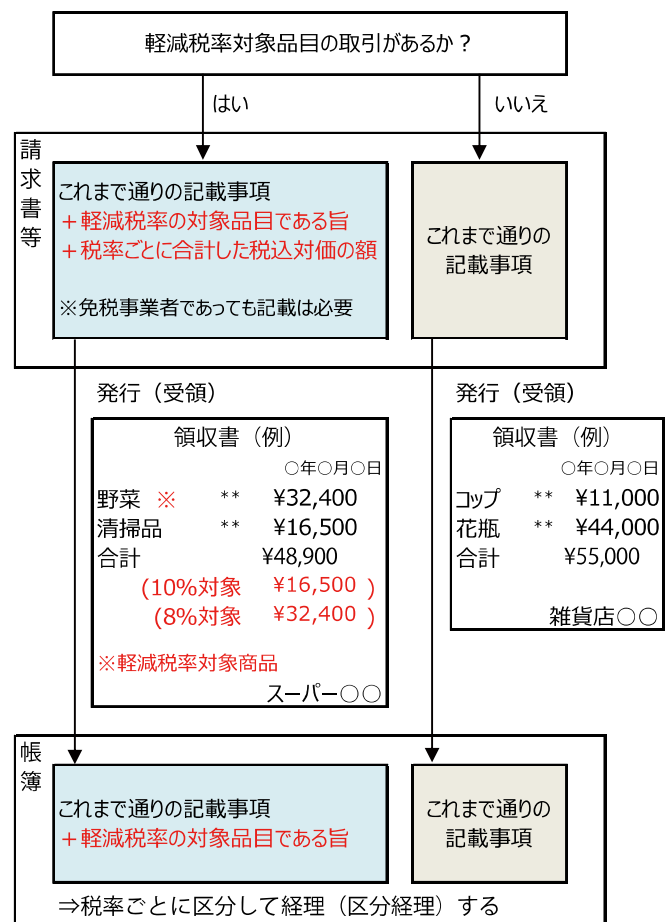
軽減税率対象品目の取引があるか？

はい

いいえ

請求書等

これまで通りの記載事項
＋軽減税率の対象品目である旨
＋税率ごとに合計した税込対価の額

※免税事業者であっても記載は必要

これまで通りの記載事項

発行（受領）

領収書（例）
○年○月○日

| | | |
|---|---|---|
| 野菜 ※ | ** | ¥32,400 |
| 清掃品 | ** | ¥16,500 |
| 合計 | | ¥48,900 |
| (10%対象 | | ¥16,500 ) |
| (8%対象 | | ¥32,400 ) |

※軽減税率対象商品
スーパー○○

発行（受領）

領収書（例）
○年○月○日

| | | |
|---|---|---|
| コップ | ** | ¥11,000 |
| 花瓶 | ** | ¥44,000 |
| 合計 | | ¥55,000 |

雑貨店○○

帳簿

これまで通りの記載事項
＋軽減税率の対象品目である旨

これまで通りの記載事項

⇒税率ごとに区分して経理（区分経理）する